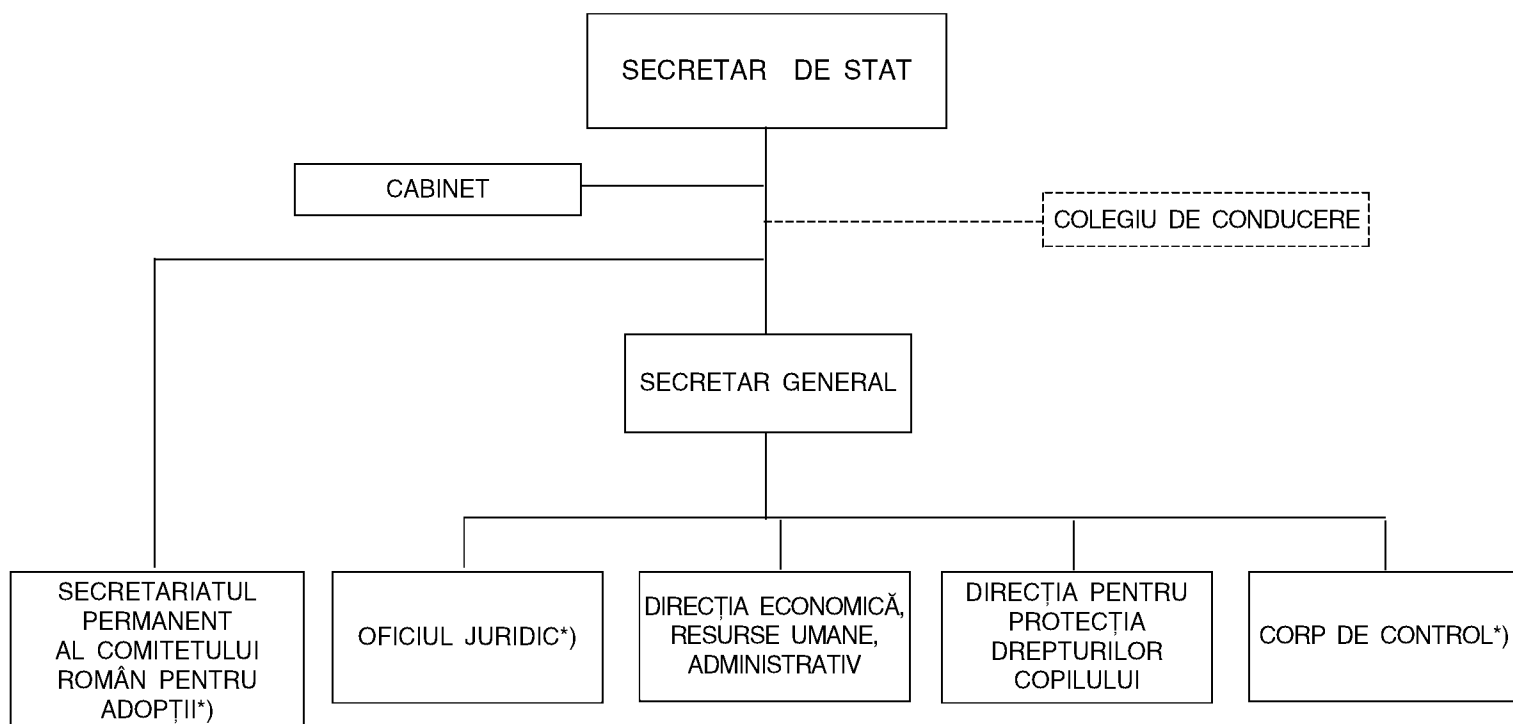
SECRETAR DE STAT

CABINET

COLEGIU DE CONDUCERE

SECRETAR GENERAL

SECRETARIATUL PERMANENT AL COMITETULUI ROMÂN PENTRU ADOPȚII*)

OFICIUL JURIDIC*)

DIRECȚIA ECONOMICĂ, RESURSE UMANE, ADMINISTRATIV

DIRECȚIA PENTRU PROTECȚIA DREPTURILOR COPILULUI

CORP DE CONTROL*)